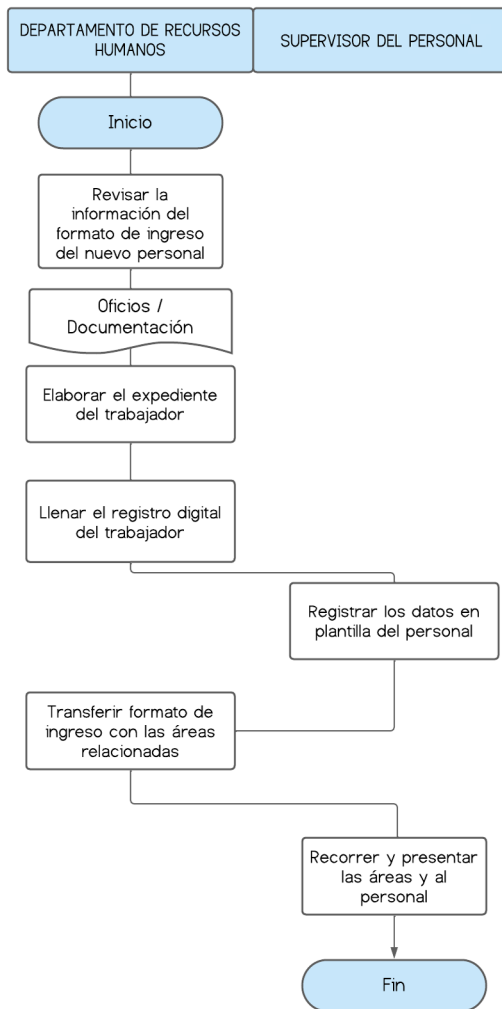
DEPARTAMENTO DE RECURSOS HUMANOS

SUPERVISOR DEL PERSONAL

Inicio

Revisar la información del formato de ingreso del nuevo personal

Oficios / Documentación

Elaborar el expediente del trabajador

Llenar el registro digital del trabajador

Registrar los datos en plantilla del personal

Transferir formato de ingreso con las áreas relacionadas

Recorrer y presentar las áreas y al personal

Fin